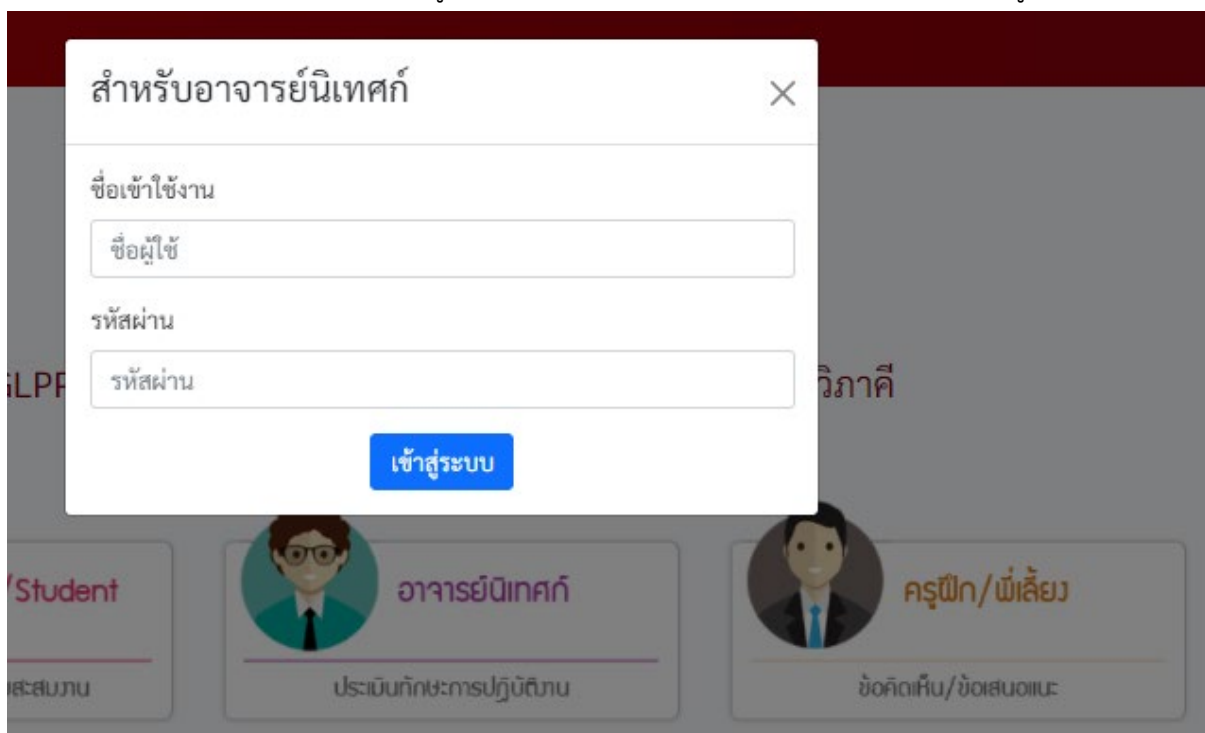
สำหรับอาจารย์นิเทศก์

×

ชื่อเข้าใช้งาน

ชื่อผู้ใช้

รหัสผ่าน

รหัสผ่าน

เข้าสู่ระบบ

LPR

วิภาคี

/Student

สะสมงาน

อาจารย์นิเทศก์

ประเมินทักษะการปฏิบัติงาน

ครูฝึก/พี่เลี้ยง

ข้อคิดเห็น/ข้อเสนอแนะ